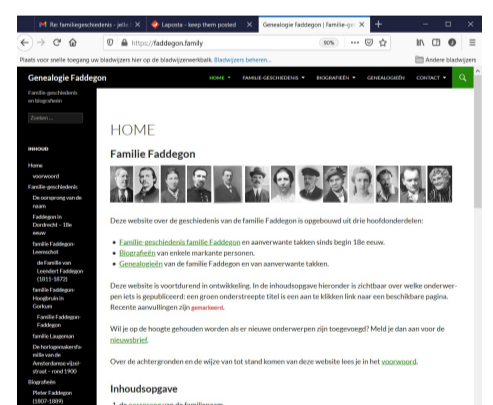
M Re: familiegeschiedenis - jelle | Laposta - keep them posted | Genealogie Faddegon | Familie-ge

https://faddegon.family 90% ··· 

Plaats voor snelle toegang uw bladwijzers hier op de bladwijzerwerkbalk. Bladwijzers beheren... Andere bladwijzers

Genealogie Faddegon
Familie-geschiedenis en biografieën

Zoeken ...

INHOUD

Home
voorwoord
Familie-geschiedenis
De oorsprong van de naam
Faddegon in Dordrecht – 18e eeuw
familie Faddegon-Leenmans
de Familie van Leendert Faddegon (1811-1872)
familie Faddegon-Hoogbruin in Gorkum
Familie Faddegon-Faddegon
familie Laugeman
De hortigenealoeerfamilie van de Amsterdamse vijzelstraat – rond 1900
Biografieën
Pieter Faddegon (1807-1889)

HOME FAMILIE-GESCHIEDENIS BIOGRAFIEËN GENEALOGIEËN CONTACT

HOME

Familie Faddegon

Deze website over de geschiedenis van de familie Faddegon is opgebouwd uit drie hoofdonderdelen:

- Familie-geschiedenis familie Faddegon en aanverwante takken sinds begin 18e eeuw.
- Biografieën van enkele markante personen.
- Genealogieën van de familie Faddegon en van aanverwante takken.

Deze website is voortdurend in ontwikkeling. In de inhoudsopgave hieronder is zichtbaar over welke onderwerpen iets is gepubliceerd: een groen onderstreepte titel is een aan te klikken link naar een beschikbare pagina. Recente aanvullingen zijn gemarkeerd.

Wil je op de hoogte gehouden worden als er nieuwe onderwerpen zijn toegevoegd? Meld je dan aan voor de nieuwsbrief.

Over de achtergronden en de wijze van tot stand komen van deze website lees je in het voorwoord.

Inhoudsopgave

1. de oorsprong van de familienaam